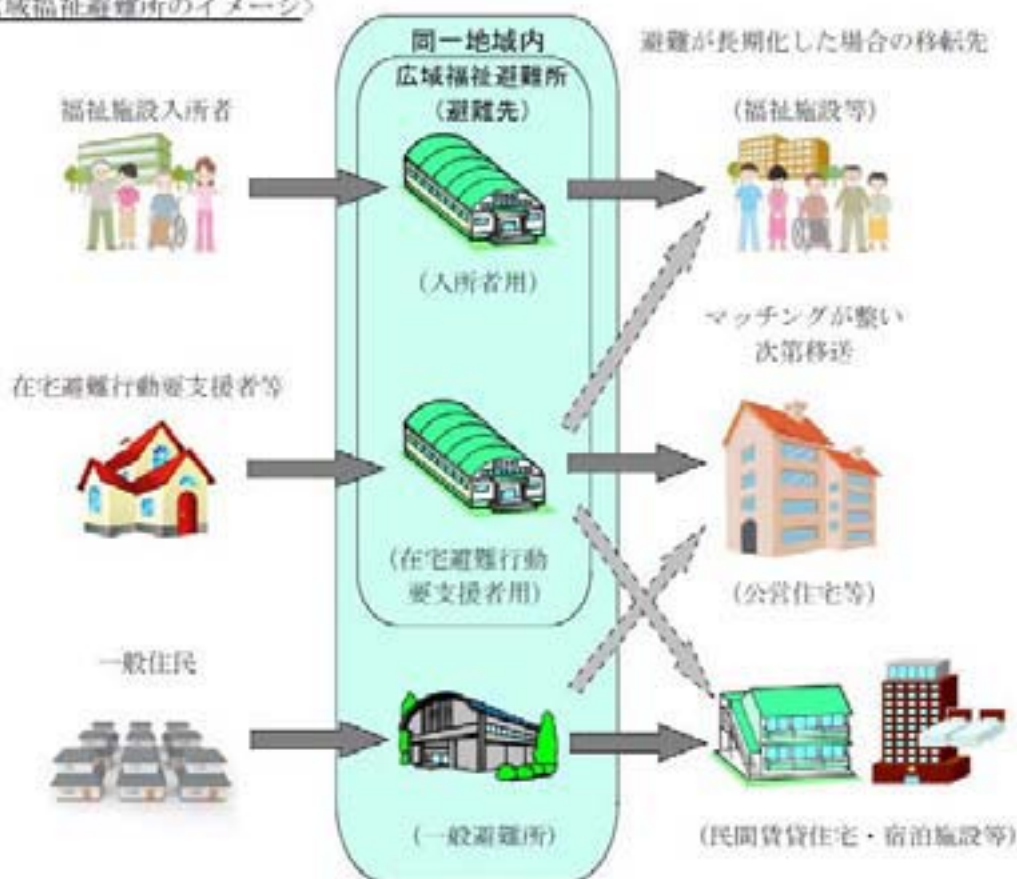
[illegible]域福祉避難所のイメージ〉

同一地域内

広域福祉避難所
（避難先）

避難が長期化した場合の移転先

福祉施設入所者

（福祉施設等）

（入所者用）

マッチングが整い
次第移送

在宅避難行動要支援者等

（在宅避難行動
要支援者用）

（公営住宅等）

一般住民

（一般避難所）

（民間賃貸住宅・宿泊施設等）